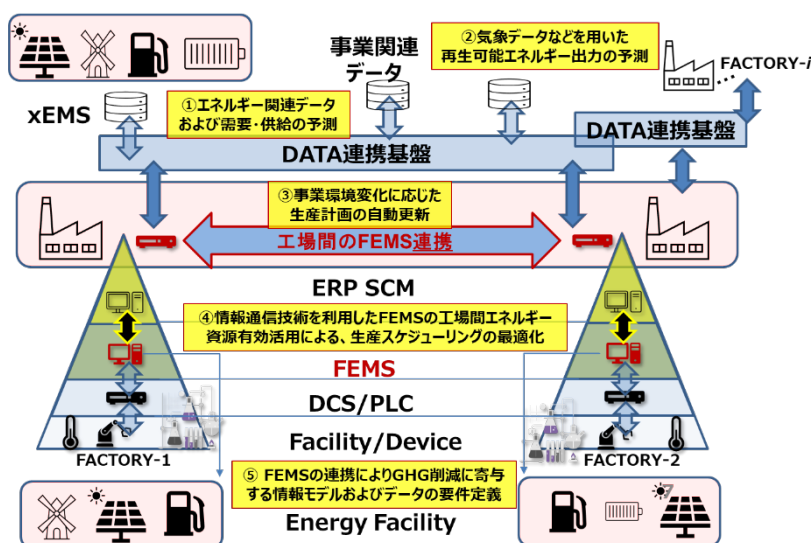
事業関連データ

②気象データなどを用いた再生可能エネルギー出力の予測

FACTORY-i

xEMS

①エネルギー関連データおよび需要・供給の予測

DATA連携基盤

DATA連携基盤

③事業環境変化に応じた生産計画の自動更新

工場間のFEMS連携

ERP SCM

④情報通信技術を利用したFEMSの工場間エネルギー資源有効活用による、生産スケジューリングの最適化

FEMS

DCS/PLC

Facility/Device

FACTORY-1

FACTORY-2

⑤ FEMSの連携によりGHG削減に寄与する情報モデルおよびデータの要件定義

Energy Facility